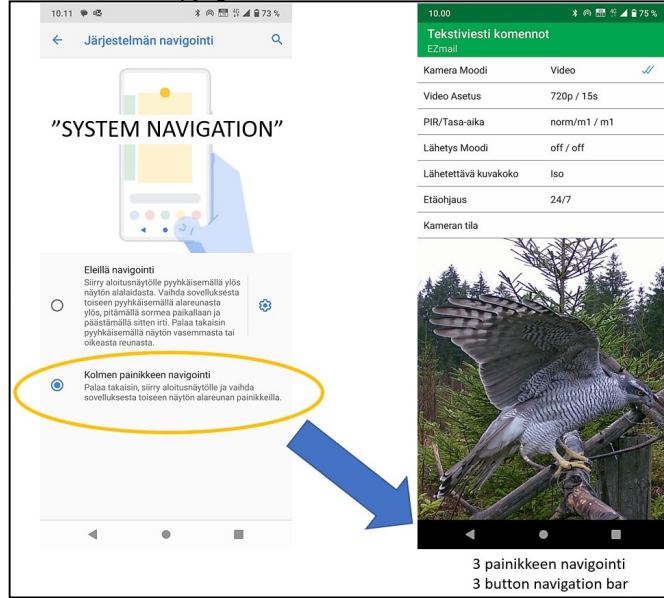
10.11 73 %

Järjestelmän navigointi

"SYSTEM NAVIGATION"

Eleillä navigointi
Siirry aloitusnäytölle pyyhkäisemällä ylös näytön alalaidasta. Vaihda sovelluksesta toiseen pyyhkäisemällä alareunasta ylös, pitämällä sormea paikallaan ja päästämällä sitten irti. Palaa takaisin pyyhkäisemällä näytön vasemmasta tai oikeasta reunasta.

Kolmen painikkeen navigointi
Palaa takaisin, siirry aloitusnäytölle ja vaihda sovelluksesta toiseen näytön alareunan painikkeillä.

10.00 75 %

Tekstiviesti komennot
EZmail

| | |
|---|---|
| Kamera Moodi | Video |
| Video Asetus | 720p / 15s |
| PIR/Tasa-aika | norm/m1 / m1 |
| Lähetys Moodi | off / off |
| Lähetettävä kuvakoko | Iso |
| Etäohjaus | 24/7 |
| Kameran tila | |

3 painikkeen navigointi
3 button navigation bar